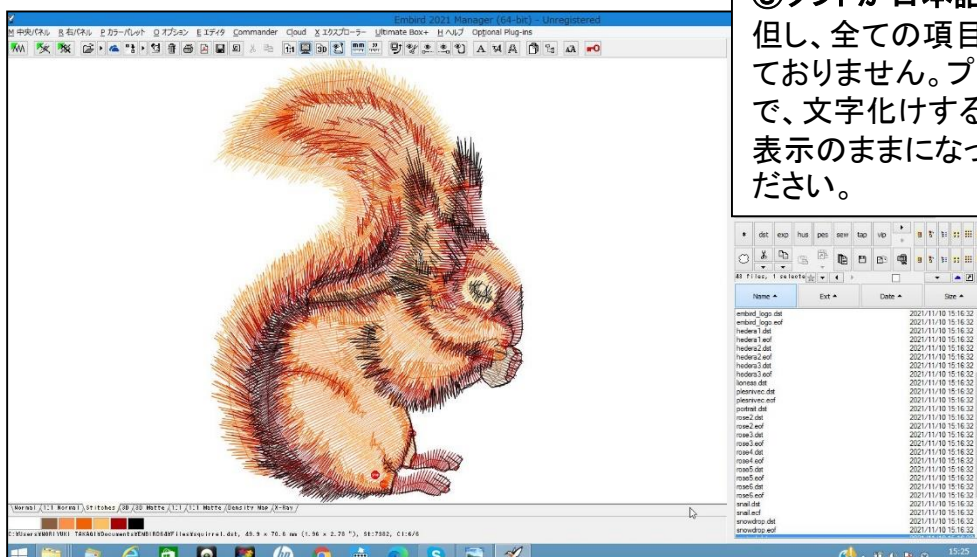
Embird 2021 Manager (64-bit) - Unregistered

M 中央パネル R 右パネル P カラーパレット O オプション E エディタ Commander Cloud X エクスプローラー Ultimate Box+ H ヘルプ Optional Plug-ins

A A A

但し、全ての項目
ておりません。プ
で、文字化けする
表示のままになっ
ださい。

dst exp hus pes sew tap vip

43 files, 1 selected

| Name | Ext | Date | Size |
|---|---|---|---|
| embird_logo.dst | | 2021/11/10 15:16:32 | |
| embird_logo.eof | | 2021/11/10 15:16:32 | |
| hedera1.dst | | 2021/11/10 15:16:32 | |
| hedera1.eof | | 2021/11/10 15:16:32 | |
| hedera2.dst | | 2021/11/10 15:16:32 | |
| hedera2.eof | | 2021/11/10 15:16:32 | |
| hedera3.dst | | 2021/11/10 15:16:32 | |
| hedera3.eof | | 2021/11/10 15:16:32 | |
| lioneas.dst | | 2021/11/10 15:16:32 | |
| plesnivec.dst | | 2021/11/10 15:16:32 | |
| plesnivec.eof | | 2021/11/10 15:16:32 | |
| portrait.dst | | 2021/11/10 15:16:32 | |
| rose2.dst | | 2021/11/10 15:16:32 | |
| rose2.eof | | 2021/11/10 15:16:32 | |
| rose3.dst | | 2021/11/10 15:16:32 | |
| rose3.eof | | 2021/11/10 15:16:32 | |
| rose4.dst | | 2021/11/10 15:16:32 | |
| rose4.eof | | 2021/11/10 15:16:32 | |
| rose5.dst | | 2021/11/10 15:16:32 | |
| rose5.eof | | 2021/11/10 15:16:32 | |
| rose6.dst | | 2021/11/10 15:16:32 | |
| rose6.eof | | 2021/11/10 15:16:32 | |
| snail.dst | | 2021/11/10 15:16:32 | |
| snail.eof | | 2021/11/10 15:16:32 | |
| snowdrop.dst | | 2021/11/10 15:16:32 | |
| snowdrop.eof | | 2021/11/10 15:16:32 | |

Normal 1:1 Normal Stitches 3D 3D Matte 1:1 1:1 Matte Density Map X-Ray

C:\Users\NORIYUKI TAKAGI\Documents\EMBIRD64\Files\squirrel.dst, 45.9 x 70.8 mm (1.96 x 2.78 "), St:7302, C1:6/6

15:25